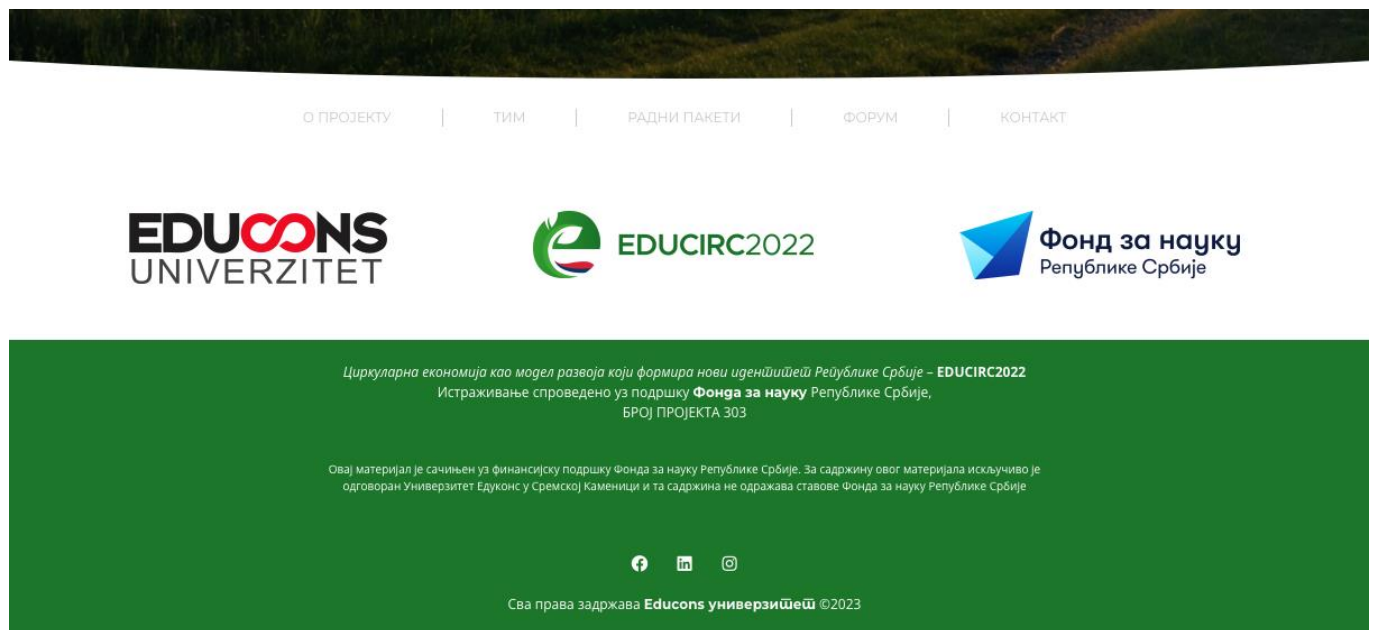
О ПРОЈЕКТУ | ТИМ | РАДНИ ПАКЕТИ | ФОРУМ | КОНТАКТ

EDUCONS UNIVERZITET

EDUCIRC2022

Фонд за науку Републике Србије

*Циркуларна економија као модел развоја који формира нови идентитет Републике Србије* – **EDUCIRC2022**
Истраживање спроведено уз подршку **Фонда за науку** Републике Србије,
БРОЈ ПРОЈЕКТА 303

Овај материјал је сачињен уз финансијску подршку Фонда за науку Републике Србије. За садржину овог материјала искључиво је одговоран Универзитет Едуконс у Сремској Каменици и та садржина не одражава ставове Фонда за науку Републике Србије

Сва права задржава **Educons универзитет** ©2023